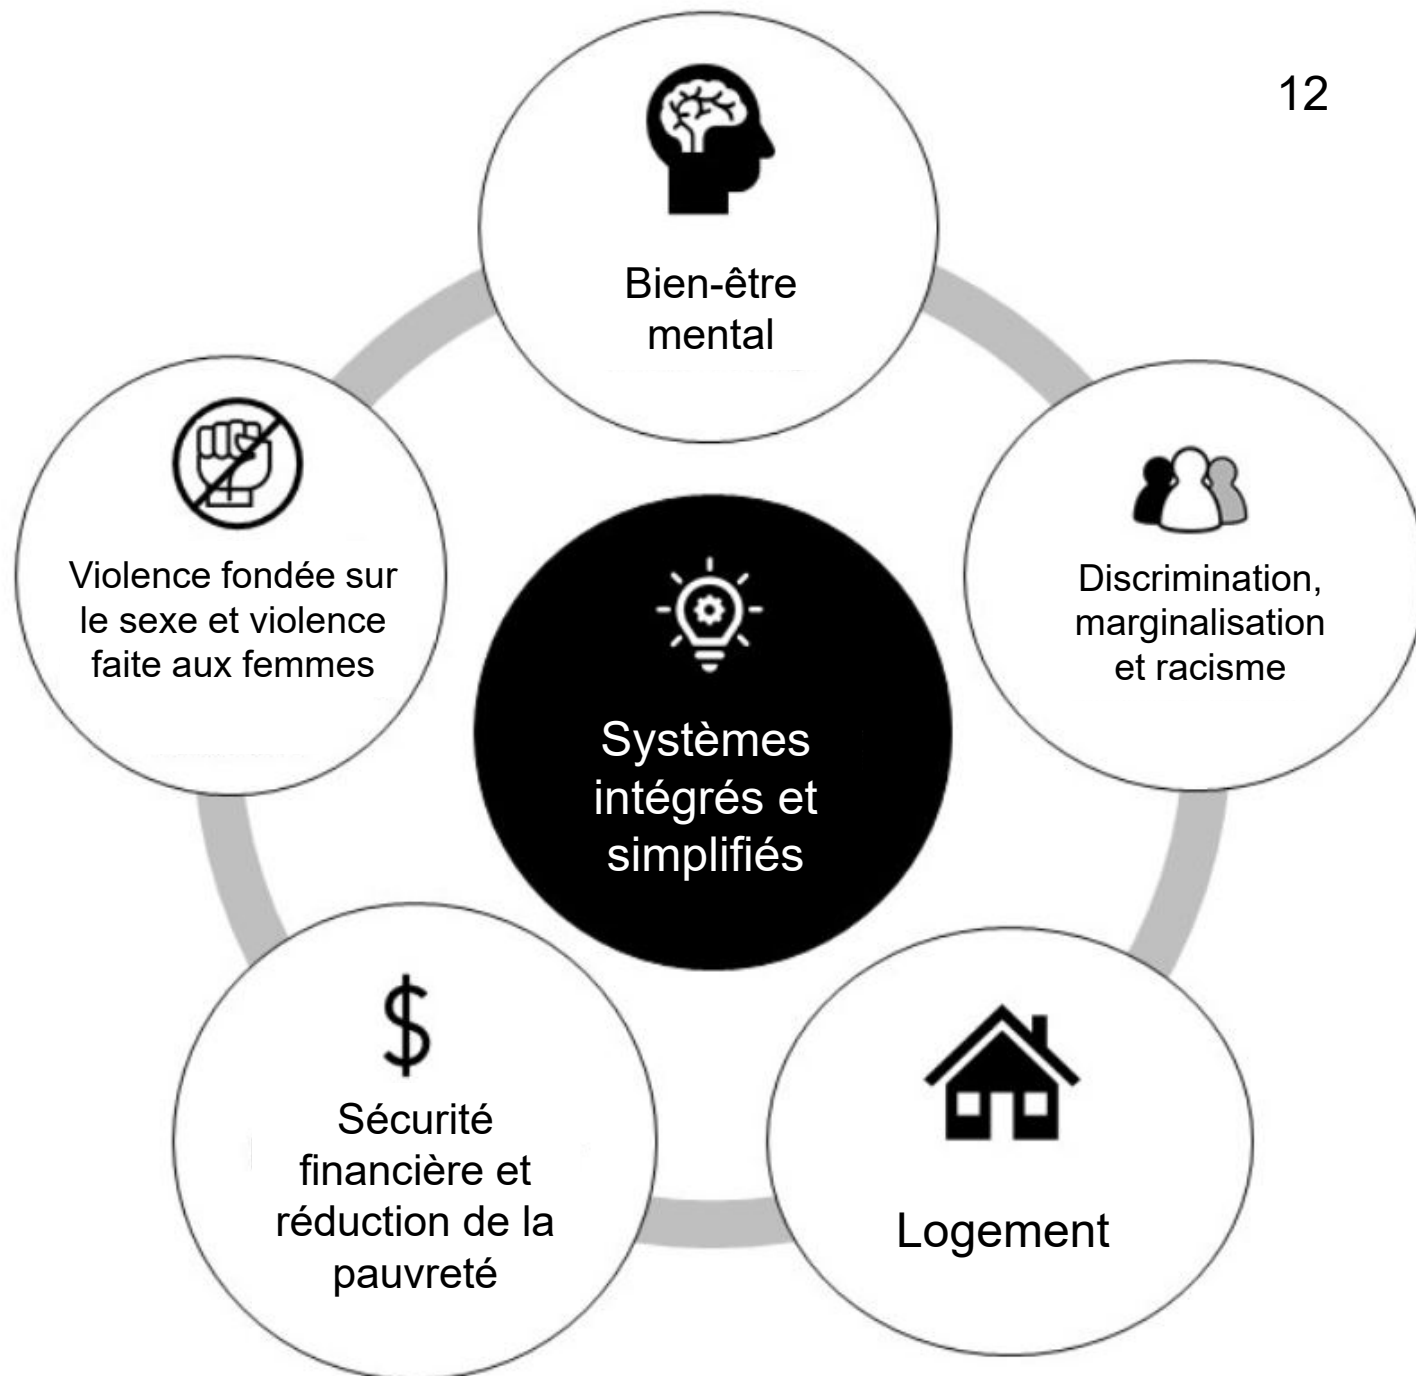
12

Bien-être mental

Violence fondée sur le sexe et violence faite aux femmes

Discrimination, marginalisation et racisme

Systèmes intégrés et simplifiés

$

Sécurité financière et réduction de la pauvreté

Logement